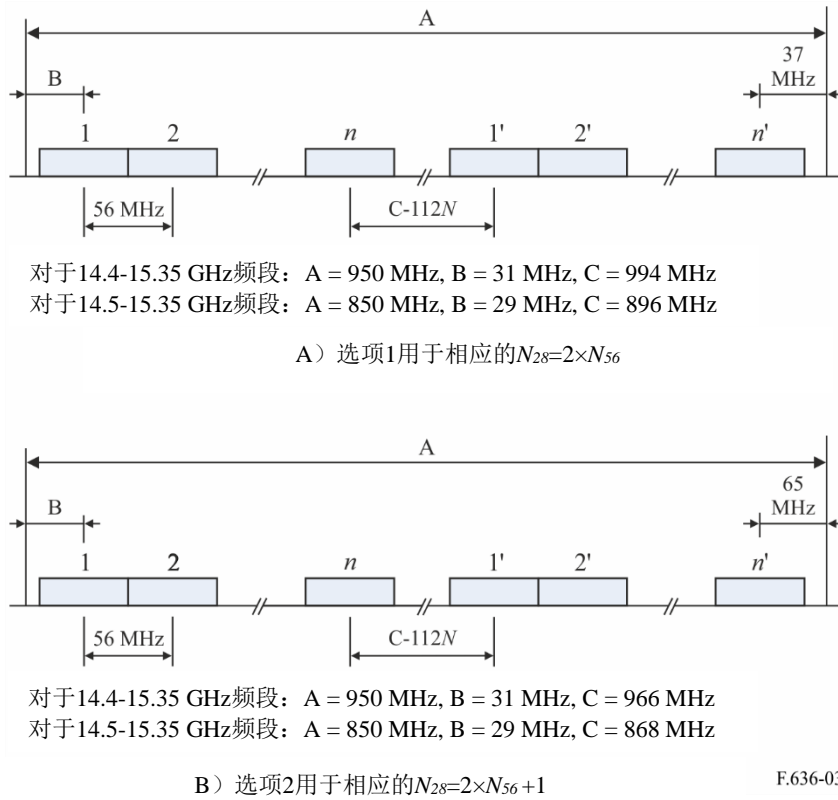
A

37 MHz

B

1 2 $n$ 1' 2' $n'$

56 MHz

C-112$N$

对于14.4-15.35 GHz频段：A = 950 MHz, B = 31 MHz, C = 994 MHz
对于14.5-15.35 GHz频段：A = 850 MHz, B = 29 MHz, C = 896 MHz

A）选项1用于相应的$N_{28}$=2×$N_{56}$

A

65 MHz

B

1 2 $n$ 1' 2' $n'$

56 MHz

C-112$N$

对于14.4-15.35 GHz频段：A = 950 MHz, B = 31 MHz, C = 966 MHz
对于14.5-15.35 GHz频段：A = 850 MHz, B = 29 MHz, C = 868 MHz

B）选项2用于相应的$N_{28}$=2×$N_{56}$+1

F.636-03